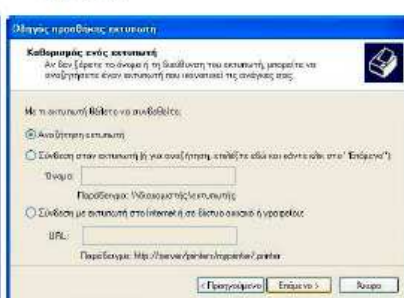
Οδηγός προσθήκης εκτυπωτή

Καθορισμός ενός εκτυπωτή
Αν δεν ξέρετε το όνομα ή τη διεύθυνση του εκτυπωτή, μπορείτε να αναζητήσετε έναν εκτυπωτή που ικανοποιεί τις ανάγκες σας.

Με τι εκτυπωτή θέλετε να συνδεθείτε;

Αναζήτηση εκτυπωτή

Σύνδεση στον εκτυπωτή (ή για αναζήτηση, επιλέξτε εδώ και κάντε κλικ στο "Επόμενο")

Όνομα:

Παράδειγμα: \\διακομιστής\εκτυπωτής

Σύνδεση με εκτυπωτή στο Internet ή σε δίκτυο οικιακό ή γραφείου

URL:

Παράδειγμα: http://server/printers/myprinter/.printer

< Προηγούμενο | Επόμενο > | Άκυρο